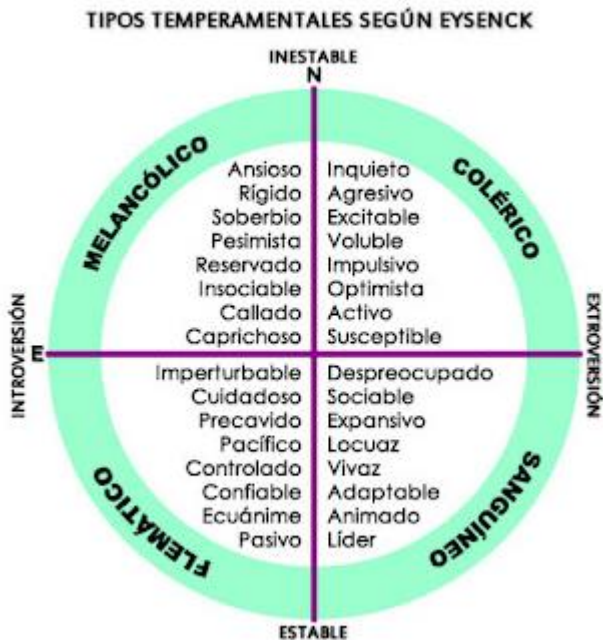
TIPOS TEMPERAMENTALES SEGÚN EYSENCK

INESTABLE
N

MELANCÓLICO

COLÉRICO

Ansioso
Rígido
Soberbio
Pesimista
Reservado
Insociable
Callado
Caprichoso

Inquieto
Agresivo
Excitable
Voluble
Impulsivo
Optimista
Activo
Susceptible

INTROVERSIÓN
E

EXTROVERSIÓN

Imperturbable
Cuidadoso
Precavido
Pacífico
Controlado
Confiable
Ecuánime
Pasivo

Despreocupado
Sociable
Expansivo
Locuaz
Vivaz
Adaptable
Animado
Líder

FLEMÁTICO

SANGUÍNEO

ESTABLE